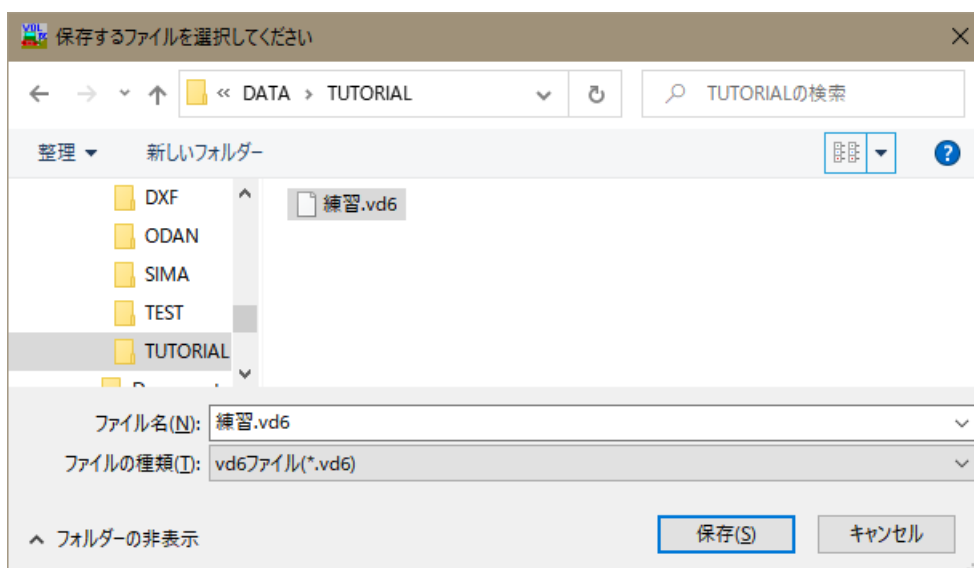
保存するファイルを選択してください

« DATA › TUTORIAL

TUTORIALの検索

整理 ▾

新しいフォルダー

DXF
ODAN
SIMA
TEST
TUTORIAL

練習.vd6

ファイル名(N): 練習.vd6

ファイルの種類(T): vd6ファイル(*.vd6)

フォルダーの非表示

保存(S)

キャンセル